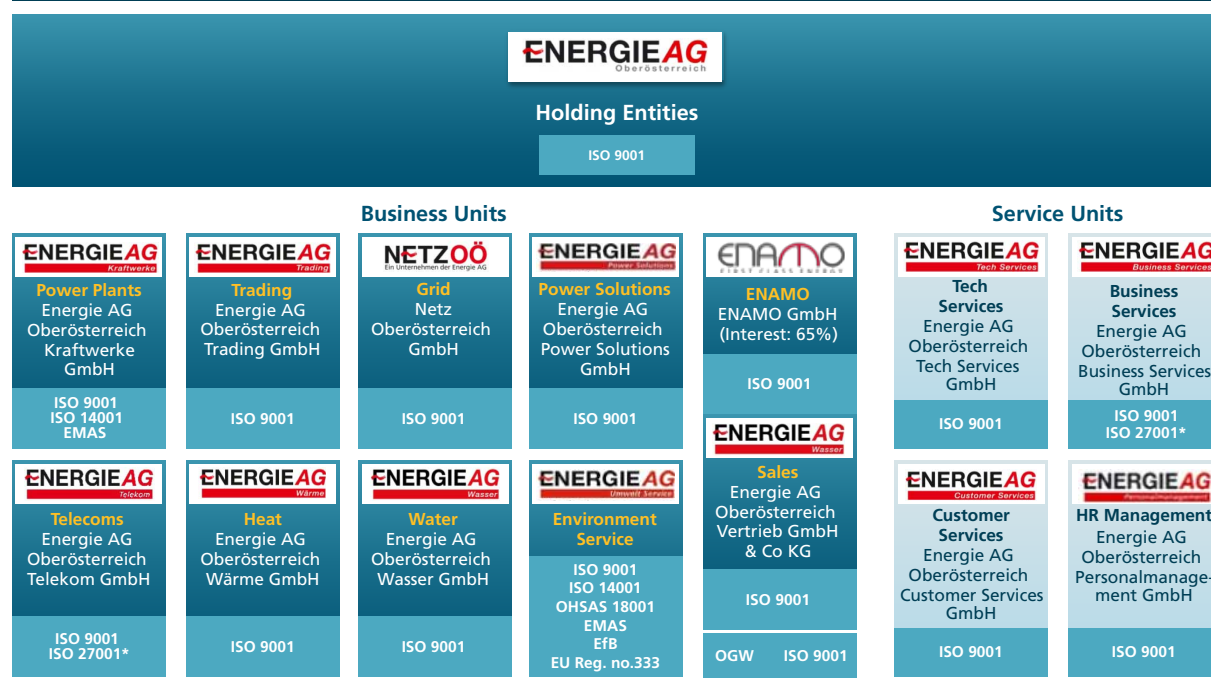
ENERGIE AG
Oberösterreich

Holding Entities

ISO 9001

Business Units

ENERGIE AG Kraftwerke
Power Plants
Energie AG Oberösterreich Kraftwerke GmbH
ISO 9001
ISO 14001
EMAS

ENERGIE AG Trading
Trading
Energie AG Oberösterreich Trading GmbH
ISO 9001

NETZ OÖ
Ein Unternehmen der Energie AG
Grid
Netz Oberösterreich GmbH
ISO 9001

ENERGIE AG Power Solutions
Power Solutions
Energie AG Oberösterreich Power Solutions GmbH
ISO 9001

ENAMO
FIRST CLASS ENERGY
ENAMO
ENAMO GmbH
(Interest: 65%)
ISO 9001

ENERGIE AG Telekom
Telecoms
Energie AG Oberösterreich Telekom GmbH
ISO 9001
ISO 27001*

ENERGIE AG Wärme
Heat
Energie AG Oberösterreich Wärme GmbH
ISO 9001

ENERGIE AG Wasser
Water
Energie AG Oberösterreich Wasser GmbH
ISO 9001

ENERGIE AG Umwelt Service
Environment Service
ISO 9001
ISO 14001
OHSAS 18001
EMAS
EfB
EU Reg. no.333

ENERGIE AG Wasser
Sales
Energie AG Oberösterreich Vertrieb GmbH & Co KG
ISO 9001

OGW ISO 9001

Service Units

ENERGIE AG Tech Services
Tech Services
Energie AG Oberösterreich Tech Services GmbH
ISO 9001

ENERGIE AG Business Services
Business Services
Energie AG Oberösterreich Business Services GmbH
ISO 9001
ISO 27001*

ENERGIE AG Customer Services
Customer Services
Energie AG Oberösterreich Customer Services GmbH
ISO 9001

ENERGIE AG Personalmanagement
HR Management
Energie AG Oberösterreich Personalmanagement GmbH
ISO 9001